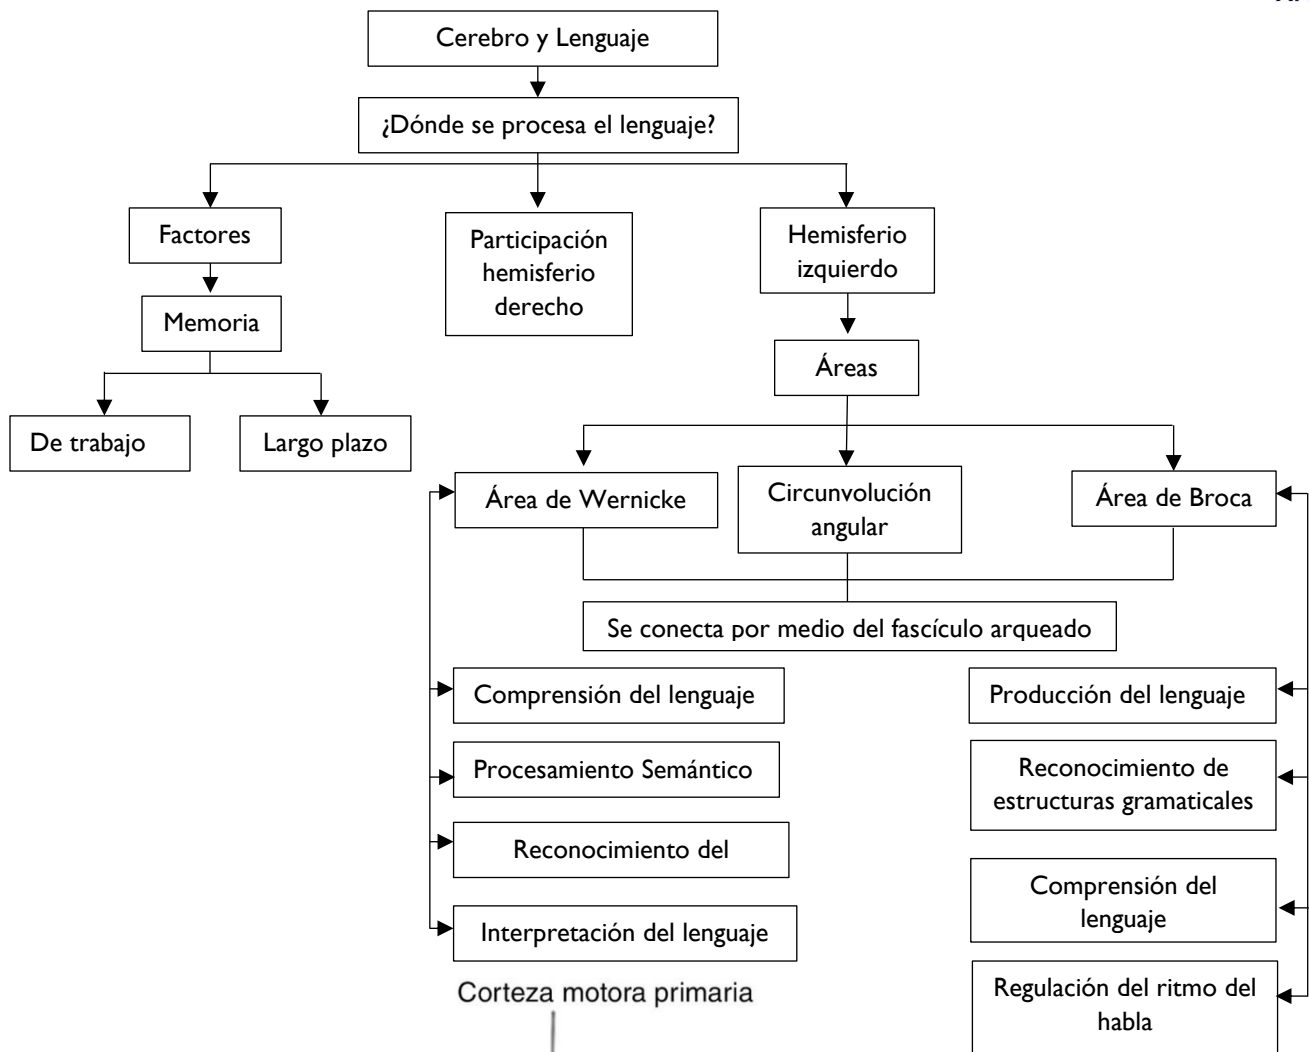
Cerebro y Lenguaje

¿Dónde se procesa el lenguaje?

Factores

Memoria

De trabajo

Largo plazo

Participación hemisferio derecho

Hemisferio izquierdo

Áreas

Área de Wernicke

Circunvolución angular

Área de Broca

Se conecta por medio del fascículo arqueado

Comprensión del lenguaje

Procesamiento Semántico

Reconocimiento del

Interpretación del lenguaje

Producción del lenguaje

Reconocimiento de estructuras gramaticales

Comprensión del lenguaje

Regulación del ritmo del habla

Corteza motora primaria